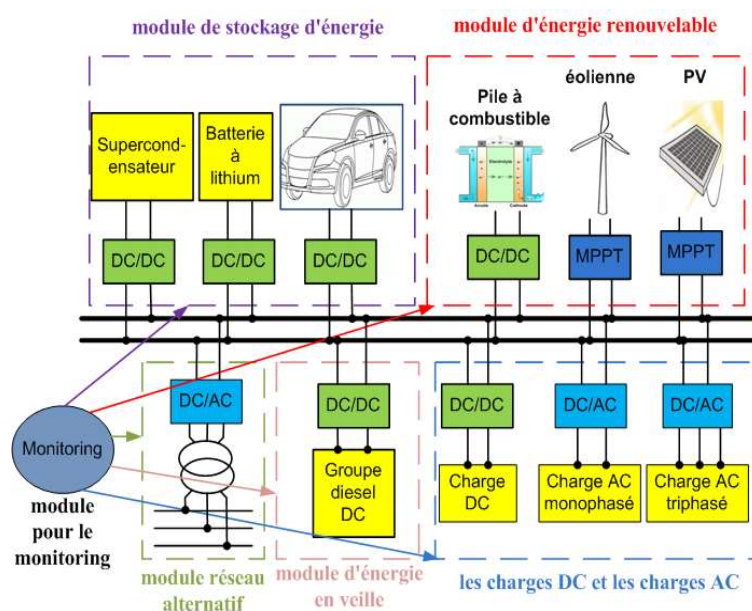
module de stockage d'énergie

module d'énergie renouvelable

Supercondensateur

Batterie à lithium

DC/DC

DC/DC

DC/DC

Pile à combustible

Electrolyte

Anode

Cathode

éolienne

PV

DC/DC

MPPT

MPPT

Monitoring

module pour le monitoring

DC/AC

DC/DC

DC/DC

DC/AC

DC/AC

Groupe diesel DC

Charge DC

Charge AC monophasé

Charge AC triphasé

module réseau alternatif

module d'énergie en veille

les charges DC et les charges AC